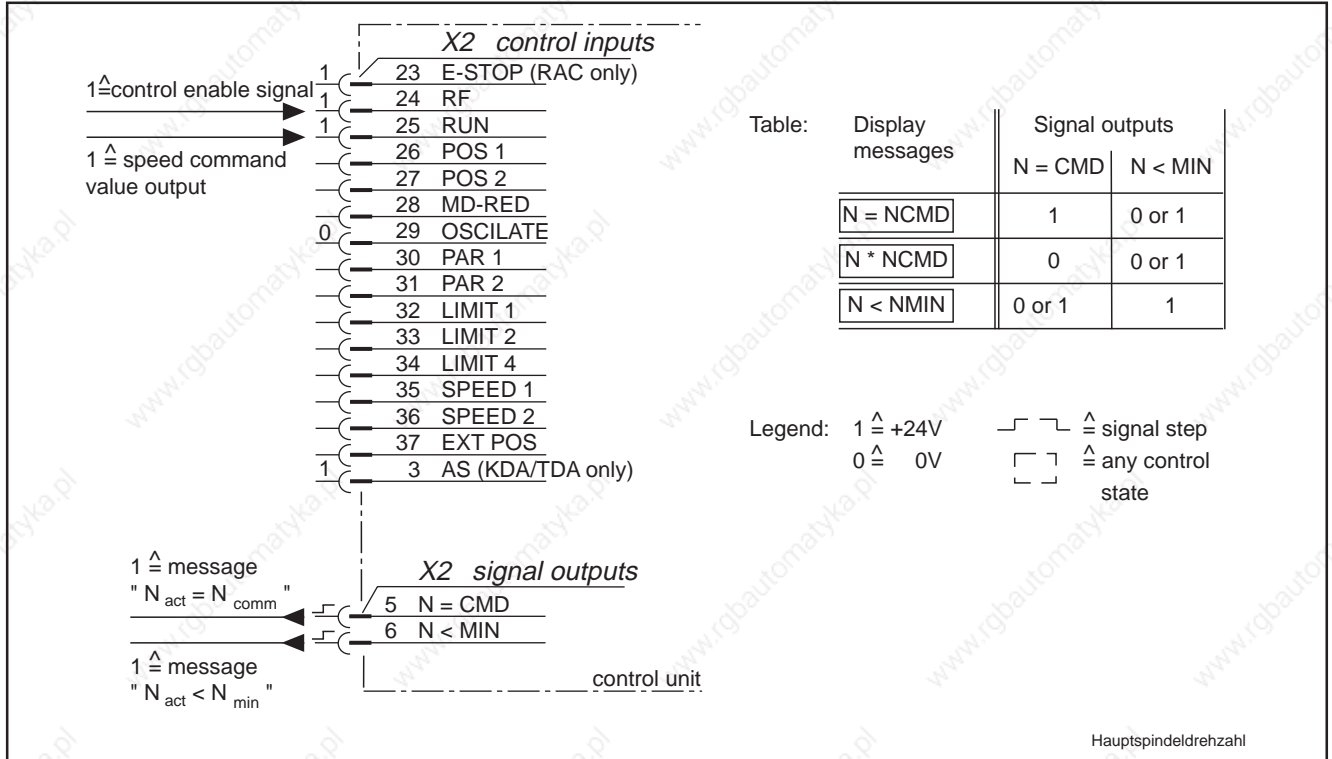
X2 control inputs

1≙control enable signal

1 ≙ speed command value output

| | | |
|---|---|---|
| 1 | 23 | E-STOP (RAC only) |
| 1 | 24 | RF |
| 1 | 25 | RUN |
| | 26 | POS 1 |
| | 27 | POS 2 |
| | 28 | MD-RED |
| 0 | 29 | OSCILATE |
| | 30 | PAR 1 |
| | 31 | PAR 2 |
| | 32 | LIMIT 1 |
| | 33 | LIMIT 2 |
| | 34 | LIMIT 4 |
| | 35 | SPEED 1 |
| | 36 | SPEED 2 |
| | 37 | EXT POS |
| 1 | 3 | AS (KDA/TDA only) |

Table:

| Display messages | Signal outputs N = CMD | Signal outputs N < MIN |
|---|---|---|
| N = NCMD | 1 | 0 or 1 |
| N * NCMD | 0 | 0 or 1 |
| N < NMIN | 0 or 1 | 1 |

Legend: 1 ≙ +24V 0 ≙ 0V ≙ signal step ≙ any control state

X2 signal outputs

1 ≙ message " $N_{act} = N_{comm}$ "

5 N = CMD
6 N < MIN

1 ≙ message " $N_{act} < N_{min}$ "

control unit

Hauptspindeldrehzahl